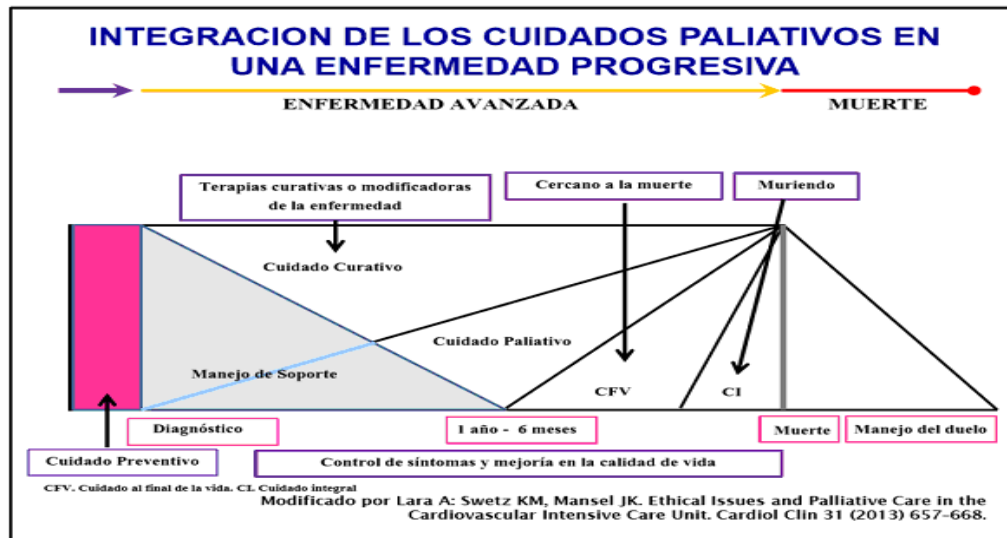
INTEGRACION DE LOS CUIDADOS PALIATIVOS EN UNA ENFERMEDAD PROGRESIVA

ENFERMEDAD AVANZADA

MUERTE

Terapias curativas o modificadoras de la enfermedad

Cercano a la muerte

Muriendo

Cuidado Curativo

Cuidado Paliativo

Manejo de Soporte

CFV

CI

Diagnóstico

1 año - 6 meses

Muerte

Manejo del duelo

Cuidado Preventivo

Control de síntomas y mejoría en la calidad de vida

CFV. Cuidado al final de la vida. CI. Cuidado integral

Modificado por Lara A: Swetz KM, Mansel JK. Ethical Issues and Palliative Care in the Cardiovascular Intensive Care Unit. Cardiol Clin 31 (2013) 657–668.